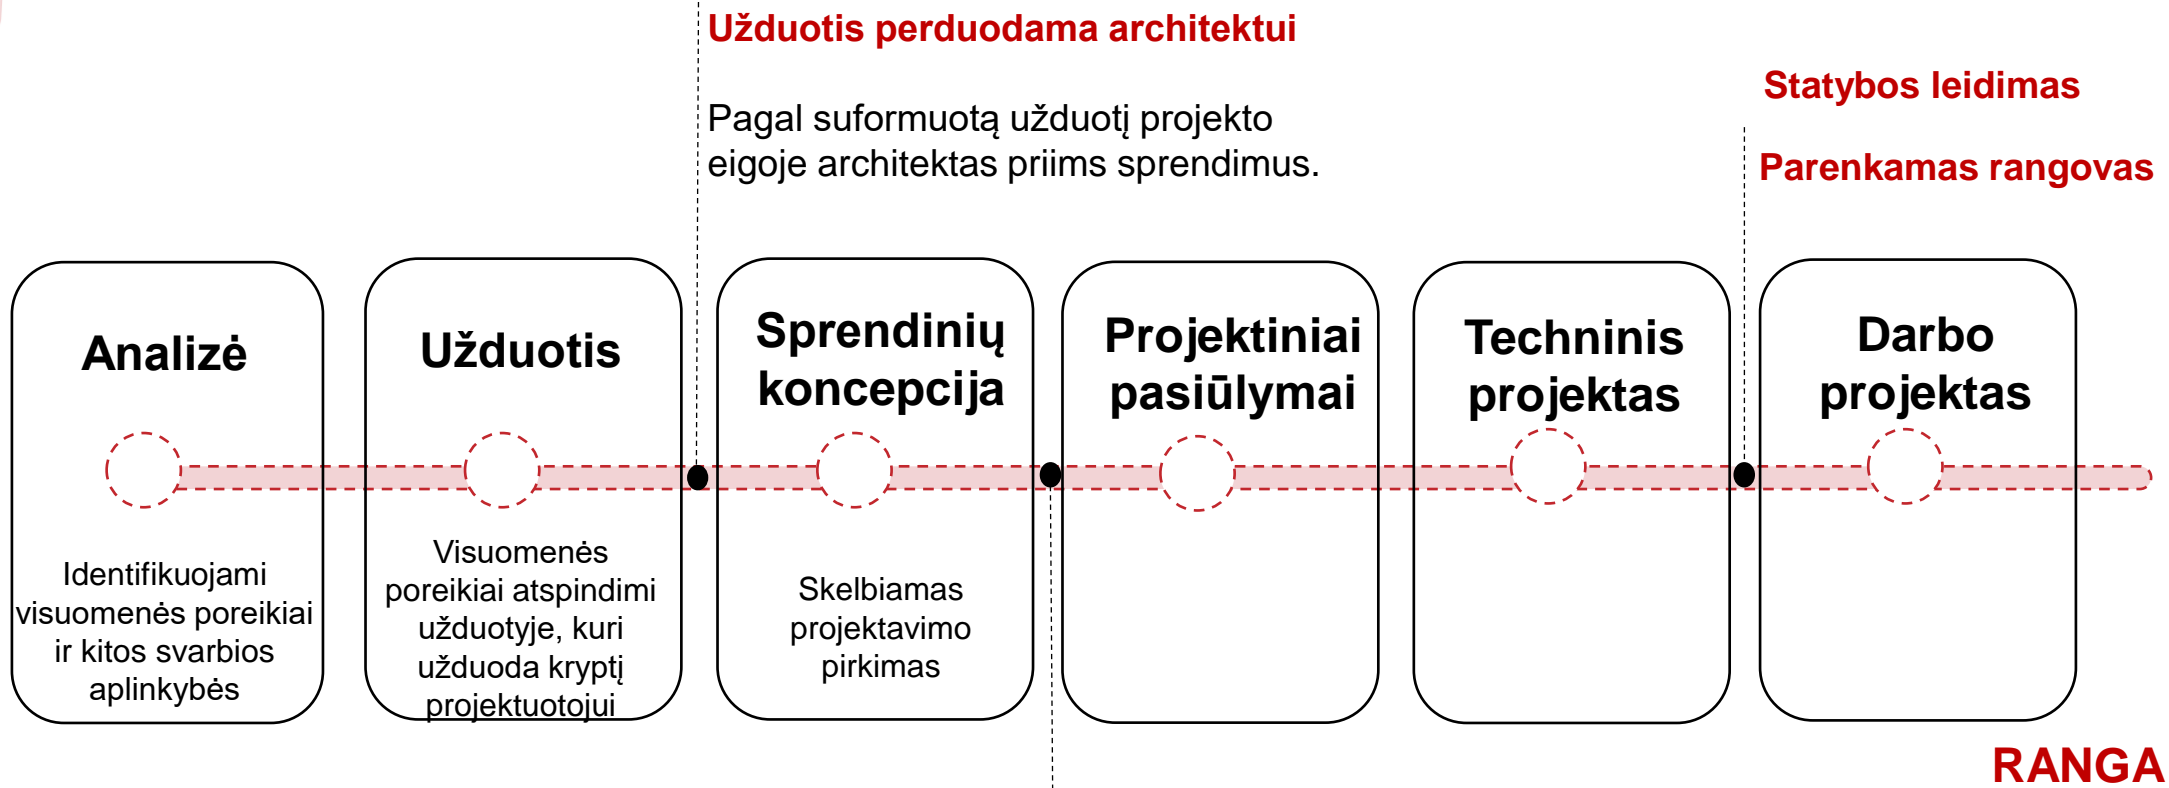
Užduotis perduodama architektui

Pagal suformuotą užduotį projekto eigoje architektas priims sprendimus.

Statybos leidimas

Parenkamas rangovas

Analizė

Identifikuojami visuomenės poreikiai ir kitos svarbios aplinkybės

Užduotis

Visuomenės poreikiai atspindimi užduotyje, kuri užduoda kryptį projektuotojui

Sprendinių koncepcija

Skelbiamas projektavimo pirkimas

Projektiniai pasiūlymai

Techninis projektas

Darbo projektas

RANGA